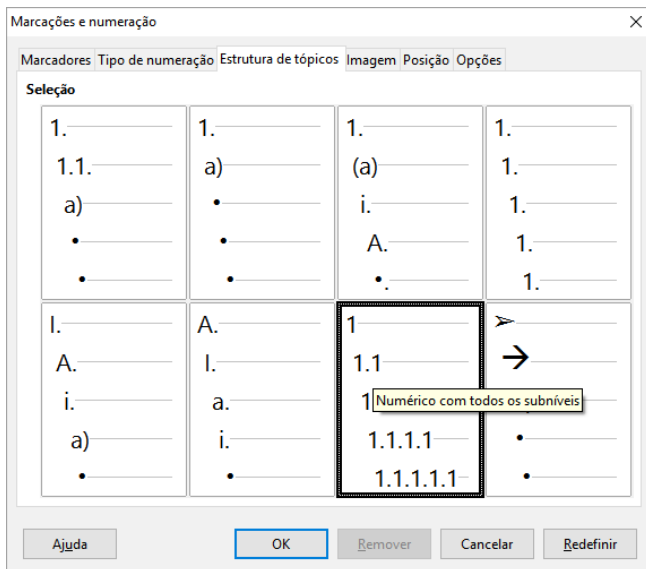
Marcações e numeração

Marcadores | Tipo de numeração | Estrutura de tópicos | Imagem | Posição | Opções

Seleção

1.
1.1.
a)
•
•

1.
a)
•
•
•

1.
(a)
i.
A.
•.

1.
1.
1.
1.
1.

I.
A.
i.
a)
•

A.
I.
a.
i.
•

1
1.1
1
1.1.1.1
1.1.1.1.1

Numérico com todos os subníveis

➢
→
•
•

Ajuda
OK
Remover
Cancelar
Redefinir